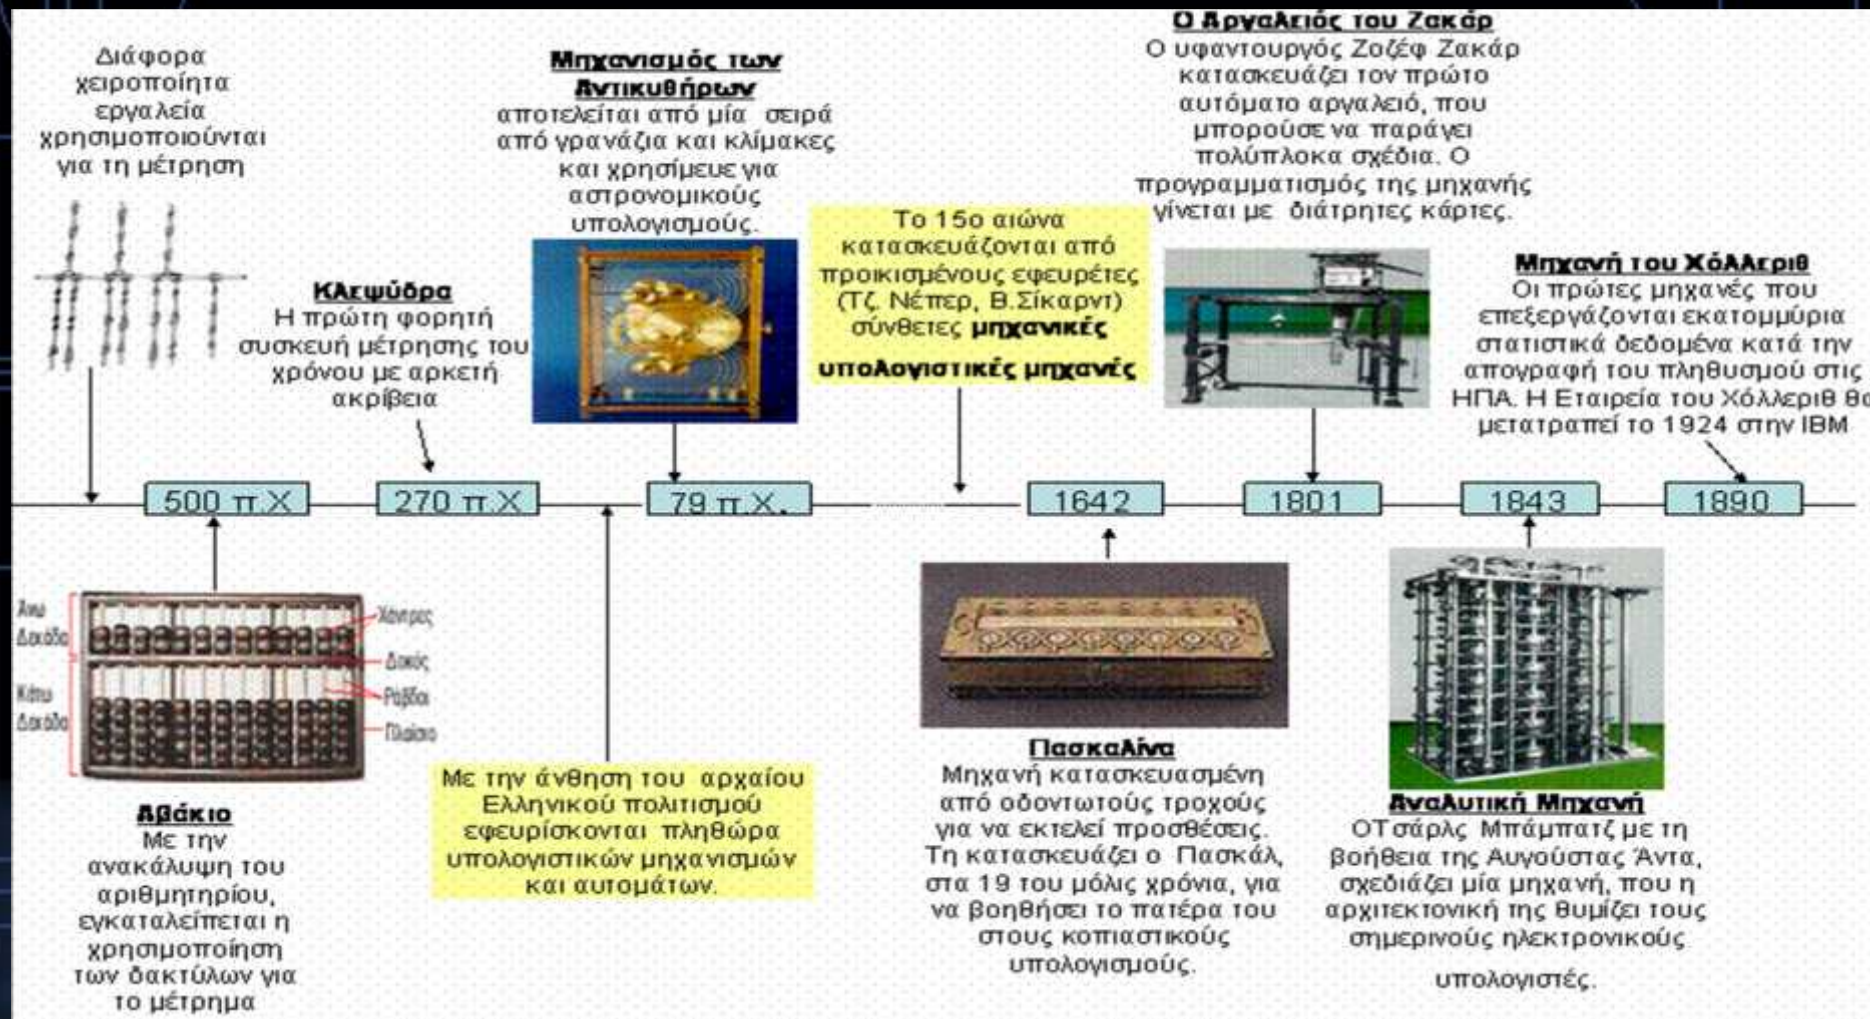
Διάφορα χειροποίητα εργαλεία χρησιμοποιούνται για τη μέτρηση

Κλεψύδρα
Η πρώτη φορητή συσκευή μέτρησης του χρόνου με αρκετή ακρίβεια

Μηχανισμός των Αντικυθήρων
αποτελείται από μία σειρά από γρανάζια και κλίμακες και χρησίμευε για αστρονομικούς υπολογισμούς.

Το 15ο αιώνα κατασκευάζονται από προικισμένους εφευρέτες (Τζ. Νέπερ, Β.Σίκαρντ) σύνθετες μηχανικές υπολογιστικές μηχανές

Ο Αργαλειός του Ζακάρ
Ο υφαντουργός Ζοζέφ Ζακάρ κατασκευάζει τον πρώτο αυτόματο αργαλειό, που μπορούσε να παράγει πολύπλοκα σχέδια. Ο προγραμματισμός της μηχανής γίνεται με διάτρητες κάρτες.

Μηχανή του Χόλλεριθ
Οι πρώτες μηχανές που επεξεργάζονται εκατομμύρια στατιστικά δεδομένα κατά την απογραφή του πληθυσμού στις ΗΠΑ. Η Εταιρεία του Χόλλεριθ θα μετατραπεί το 1924 στην IBM

500 π.Χ. | 270 π.Χ. | 79 π.Χ. | 1642 | 1801 | 1843 | 1890

Άνω Δοκός
Κάτω Δοκός
Χάντρες
Δοκός
Ράβδοι
Πλαίσιο

Αβάκιο
Με την ανακάλυψη του αριθμητηρίου, εγκαταλείπεται η χρησιμοποίηση των δακτύλων για το μέτρημα

Με την άνθηση του αρχαίου Ελληνικού πολιτισμού εφευρίσκονται πληθώρα υπολογιστικών μηχανισμών και αυτομάτων.

Πασκαλίνα
Μηχανή κατασκευασμένη από οδοντωτούς τροχούς για να εκτελεί προσθέσεις. Τη κατασκευάζει ο Πασκάλ, στα 19 του μόλις χρόνια, για να βοηθήσει το πατέρα του στους κοπιαστικούς υπολογισμούς.

Αναλυτική Μηχανή
ΟΤσάρλς Μπάμπατζ με τη βοήθεια της Αυγούστας Άντα, σχεδιάζει μία μηχανή, που η αρχιτεκτονική της θυμίζει τους σημερινούς ηλεκτρονικούς υπολογιστές.